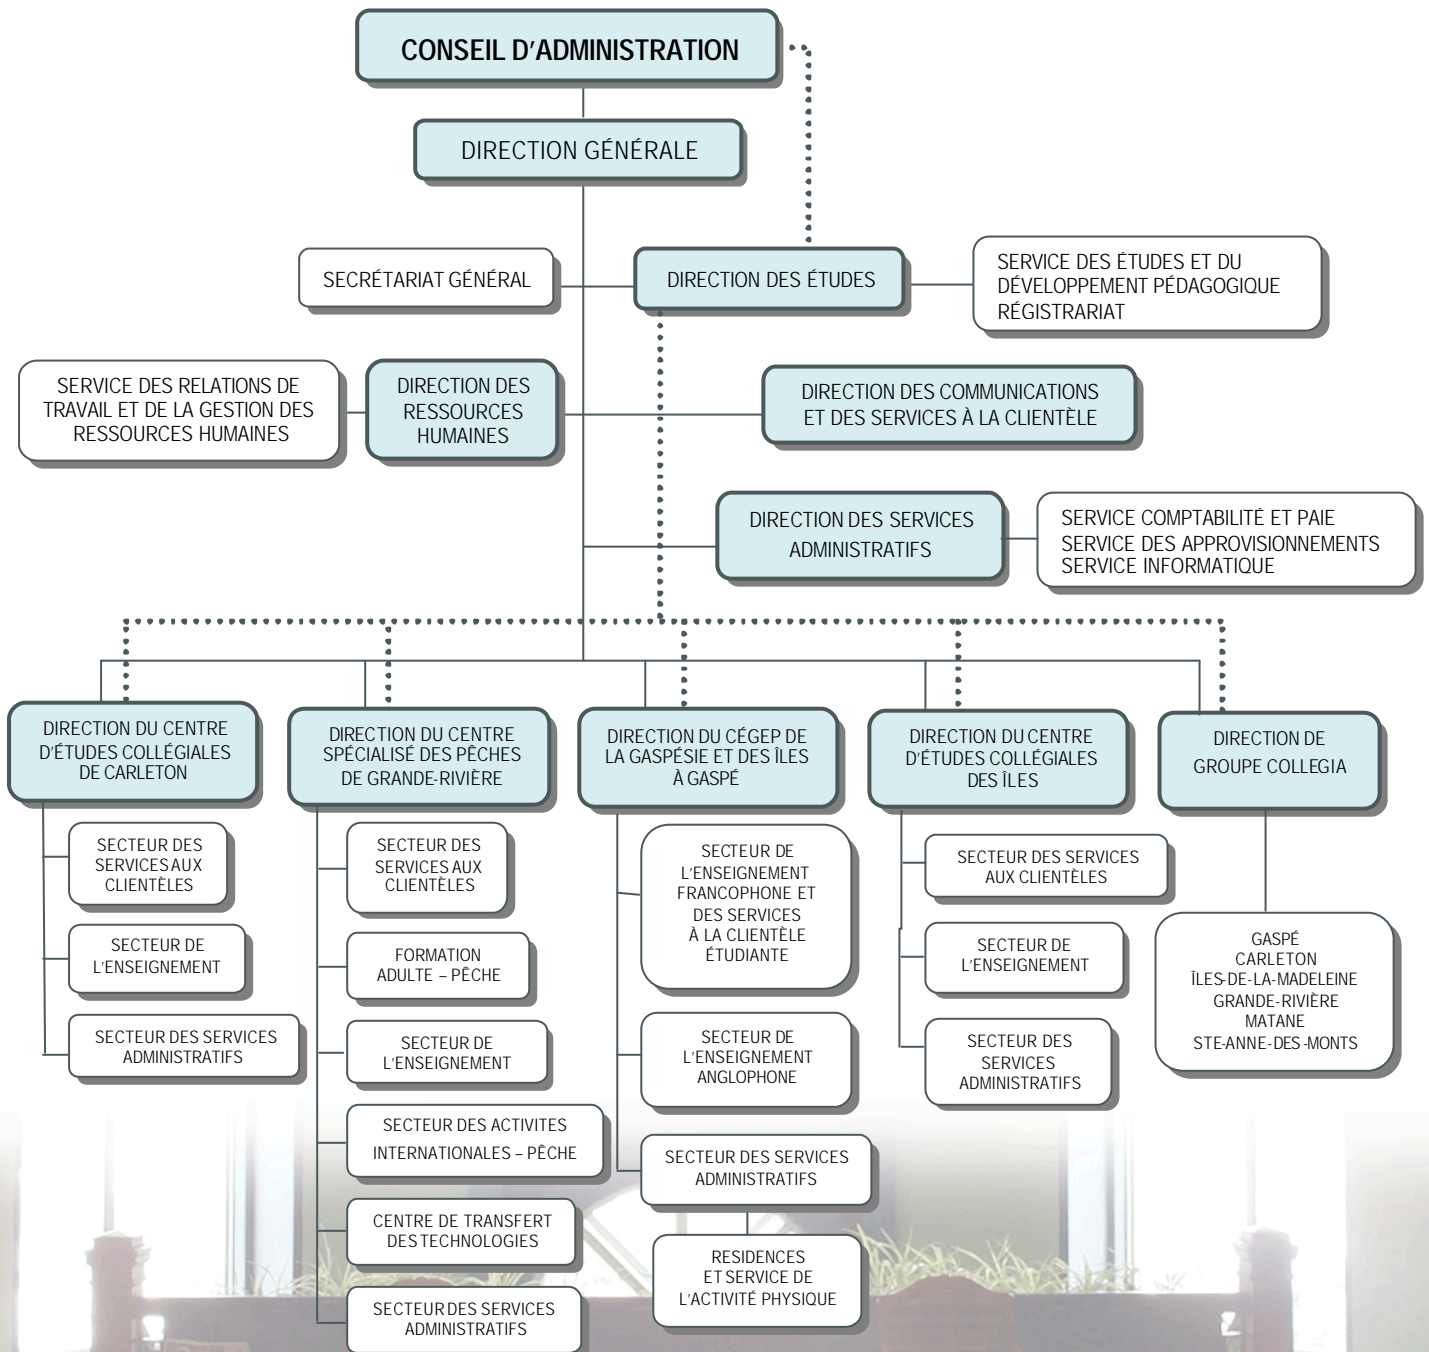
CONSEIL D'ADMINISTRATION

DIRECTION GÉNÉRALE

SECRÉTARIAT GÉNÉRAL

DIRECTION DES ÉTUDES

SERVICE DES ÉTUDES ET DU DÉVELOPPEMENT PÉDAGOGIQUE
RÉGISTRARIAT

SERVICE DES RELATIONS DE TRAVAIL ET DE LA GESTION DES RESSOURCES HUMAINES

DIRECTION DES RESSOURCES HUMAINES

DIRECTION DES COMMUNICATIONS ET DES SERVICES À LA CLIENTÈLE

DIRECTION DES SERVICES ADMINISTRATIFS

SERVICE COMPTABILITÉ ET PAIE
SERVICE DES APPROVISIONNEMENTS
SERVICE INFORMATIQUE

DIRECTION DU CENTRE D'ÉTUDES COLLÉGIALES DE CARLETON

SECTEUR DES SERVICES AUX CLIENTÈLES

SECTEUR DE L'ENSEIGNEMENT

SECTEUR DES SERVICES ADMINISTRATIFS

DIRECTION DU CENTRE SPÉCIALISÉ DES PÊCHES DE GRANDE-RIVIÈRE

SECTEUR DES SERVICES AUX CLIENTÈLES

FORMATION ADULTE – PÊCHE

SECTEUR DE L'ENSEIGNEMENT

SECTEUR DES ACTIVITES INTERNATIONALES – PÊCHE

CENTRE DE TRANSFERT DES TECHNOLOGIES

SECTEUR DES SERVICES ADMINISTRATIFS

DIRECTION DU CÉGEP DE LA GASPÉSIE ET DES ÎLES À GASPÉ

SECTEUR DE L'ENSEIGNEMENT FRANCOPHONE ET DES SERVICES À LA CLIENTÈLE ÉTUDIANTE

SECTEUR DE L'ENSEIGNEMENT ANGLOPHONE

SECTEUR DES SERVICES ADMINISTRATIFS

RESIDENCES ET SERVICE DE L'ACTIVITÉ PHYSIQUE

DIRECTION DU CENTRE D'ÉTUDES COLLÉGIALES DES ÎLES

SECTEUR DES SERVICES AUX CLIENTÈLES

SECTEUR DE L'ENSEIGNEMENT

SECTEUR DES SERVICES ADMINISTRATIFS

DIRECTION DE GROUPE COLLEGIA

GASPÉ
CARLETON
ÎLES-DE-LA-MADELEINE
GRANDE-RIVIÈRE
MATANE
STE-ANNE-DES-MONTS